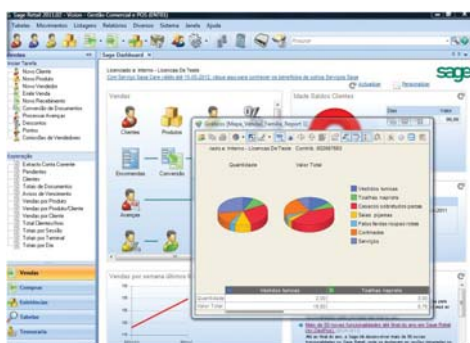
Sage Retail 2011.00 - Vision - Gestão Comercial e POS (ENTEI)

Tabelas Movimentos Listagens Relatórios Diversos Sistema Janela Ajuda

Sage Dashboard

Iniciar Tarefa
Novo Cliente
Novo Produto
Novo Vendedor
Nova Venda
Novo Recebimento
Conversão de Documentos
Processar Avenças
Descontos
Pontos
Comissões de Vendedores

Exportação
Extracto Conta Corrente
Pendentes
Clientes
Totais de Documentos
Avisos de Vencimento
Vendas por Produto
Vendas por Cliente
Total Clientes Artigo
Totais por Secção
Totais por Terminal
Totais por Dia

Vendas
Compras
Estatísticas
Tabelas
Tesouraria

Licenciado a: Interno - Licenças De Teste

Actualizar

sage

Vendas

Clientes
Produtos
Encomendas
Conversão
Avenças

Idade Saldos Clientes

Vendas por semana últimos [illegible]

Quantidade
Valor Total

Vestidos bonitos
Toalhas maprista
Casacos colorados pardo
Saias pijamas
Fatos farda roupas noites
Camisolas
Serviços

Quantidade
Valor Total

Vestidos bonitos
Toalhas maprista